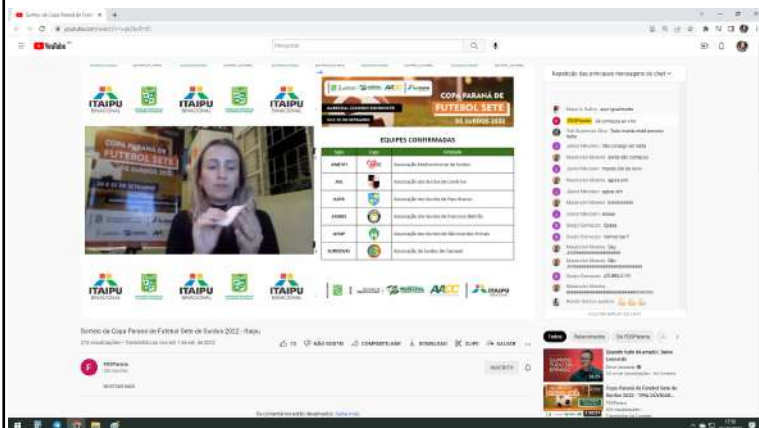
YouTube

Pesquisar

ITAIPU BINACIONAL

ITAIPU BINACIONAL

ITAIPU BINACIONAL

COPA PARANÁ DE FUTEBOL SETE DE SURDOS 2022

EQUIPES CONFIRMADAS

ITAIPU BINACIONAL

ITAIPU BINACIONAL

ITAIPU BINACIONAL

AACC

Repetição das principais mensagens do chat

Sorteio da Copa Paraná de Futebol Sete de Surdos 2022 - Itaipu

FDSParana

INSCRITO

Todos

COMPARTILHAR

DOWNLOAD

CLIPE

SALVAR